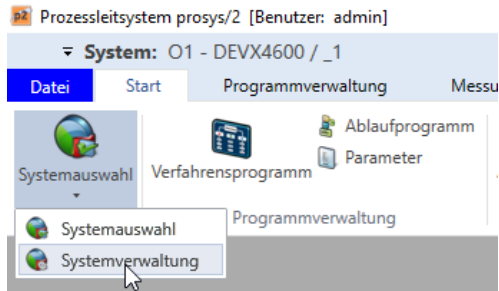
p2 Prozessleitsystem prosys/2 [Benutzer: admin]

System: O1 - DEVX4600 / _1

Datei
Start
Programmverwaltung
Messu

Systemauswahl
Verfahrensprogramm
Ablaufprogramm
Parameter
Programmverwaltung

Systemauswahl
Systemverwaltung